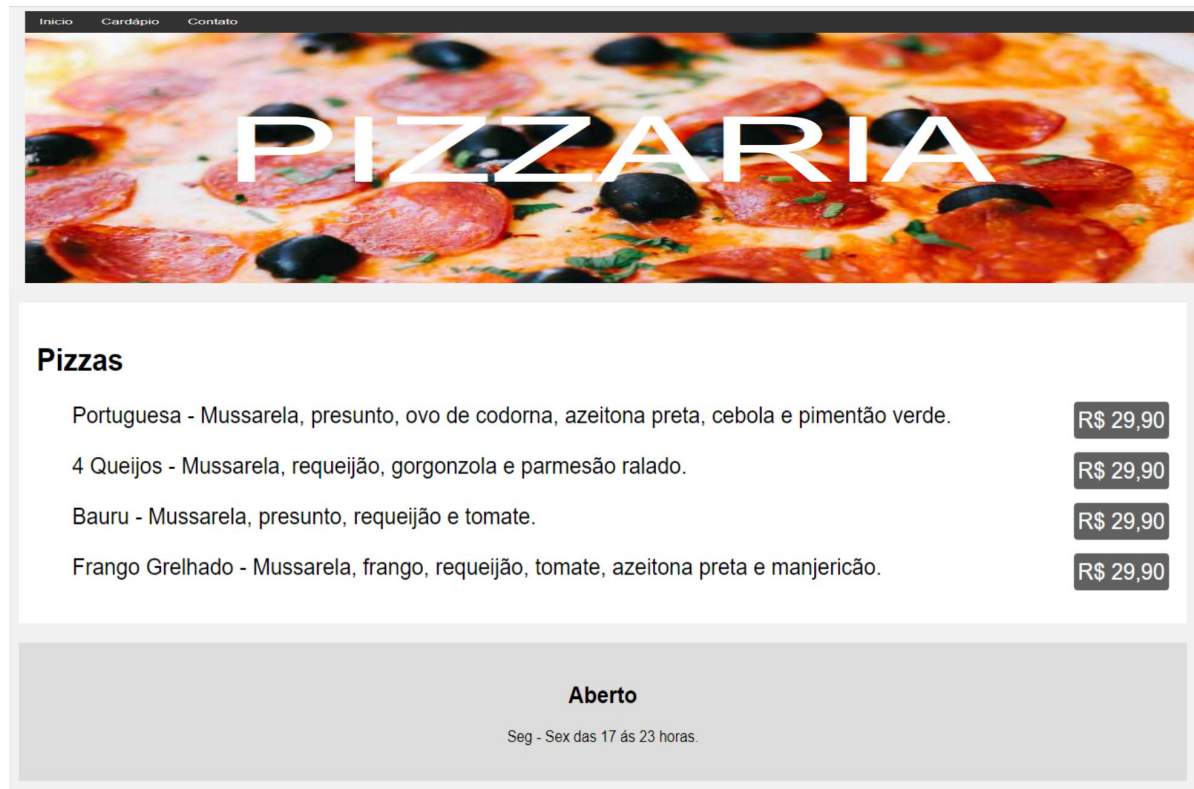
Inicio Cardápio Contato

PIZZARIA

Pizzas

Portuguesa - Mussarela, presunto, ovo de codorna, azeitona preta, cebola e pimentão verde. R$ 29,90

4 Queijos - Mussarela, requeijão, gorgonzola e parmesão ralado. R$ 29,90

Bauru - Mussarela, presunto, requeijão e tomate. R$ 29,90

Frango Grelhado - Mussarela, frango, requeijão, tomate, azeitona preta e manjericão. R$ 29,90

Aberto

Seg - Sex das 17 ás 23 horas.